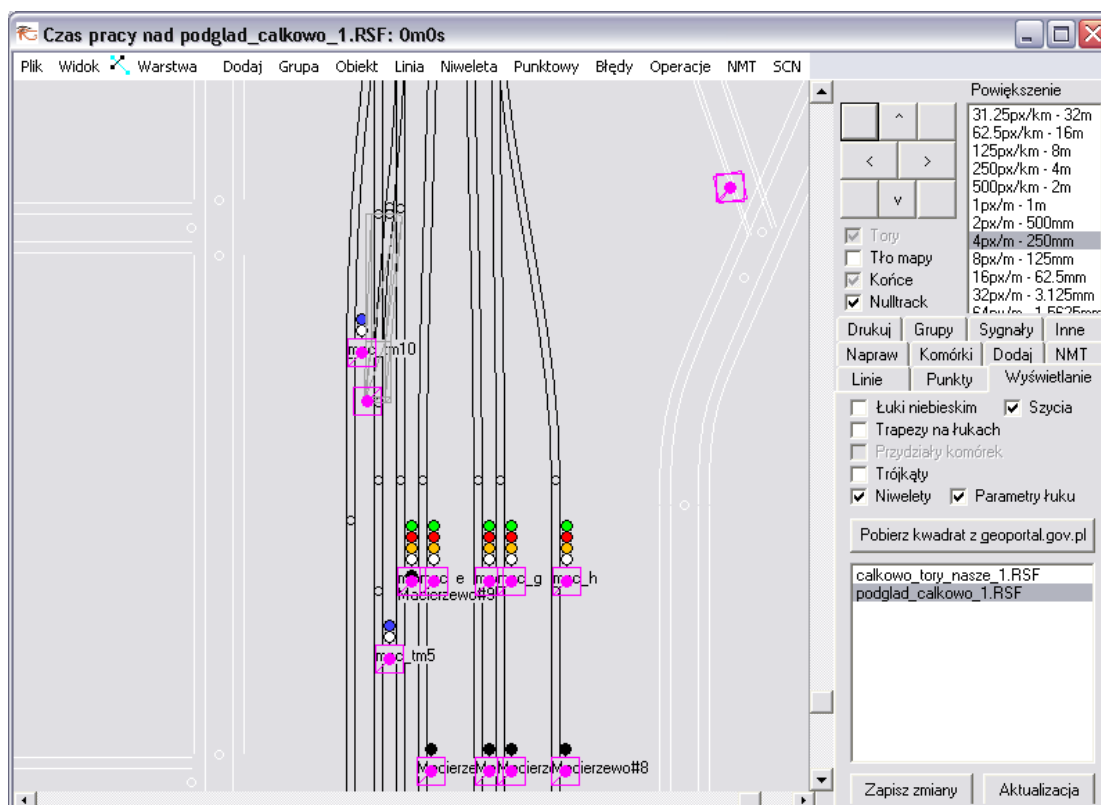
Czas pracy nad podglad_calkowo_1.RSF: 0m0s

Plik Widok Warstwa Dodaj Grupa Obiekt Linia Niweleta Punktowy Błędy Operacje NMT SCN

Powiększenie
31.25px/km - 32m
62.5px/km - 16m
125px/km - 8m
250px/km - 4m
500px/km - 2m
1px/m - 1m
2px/m - 500mm
4px/m - 250mm
8px/m - 125mm
16px/m - 62.5mm
32px/m - 3.125mm
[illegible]

^
<
>
v

Tory
Tło mapy
Końce
Nulltrack

Drukuj | Grupy | Sygnały | Inne
Napraw | Komórki | Dodaj | NMT
Linie | Punkty | Wyświetlanie

Łuki niebieskim
Szycia
Trapezy na łukach
Przydziały komórek
Trójkąty
Niwelety
Parametry łuku

Pobierz kwadrat z geoportal.gov.pl

calkowo_tory_nasze_1.RSF
podglad_calkowo_1.RSF

Zapisz zmiany
Aktualizacja

m c_tm10
m c_e
Macierzewo#9
m c_g
m c_h
m c_tm5
Macierze
Ma
Macierz
Macierzewo#8